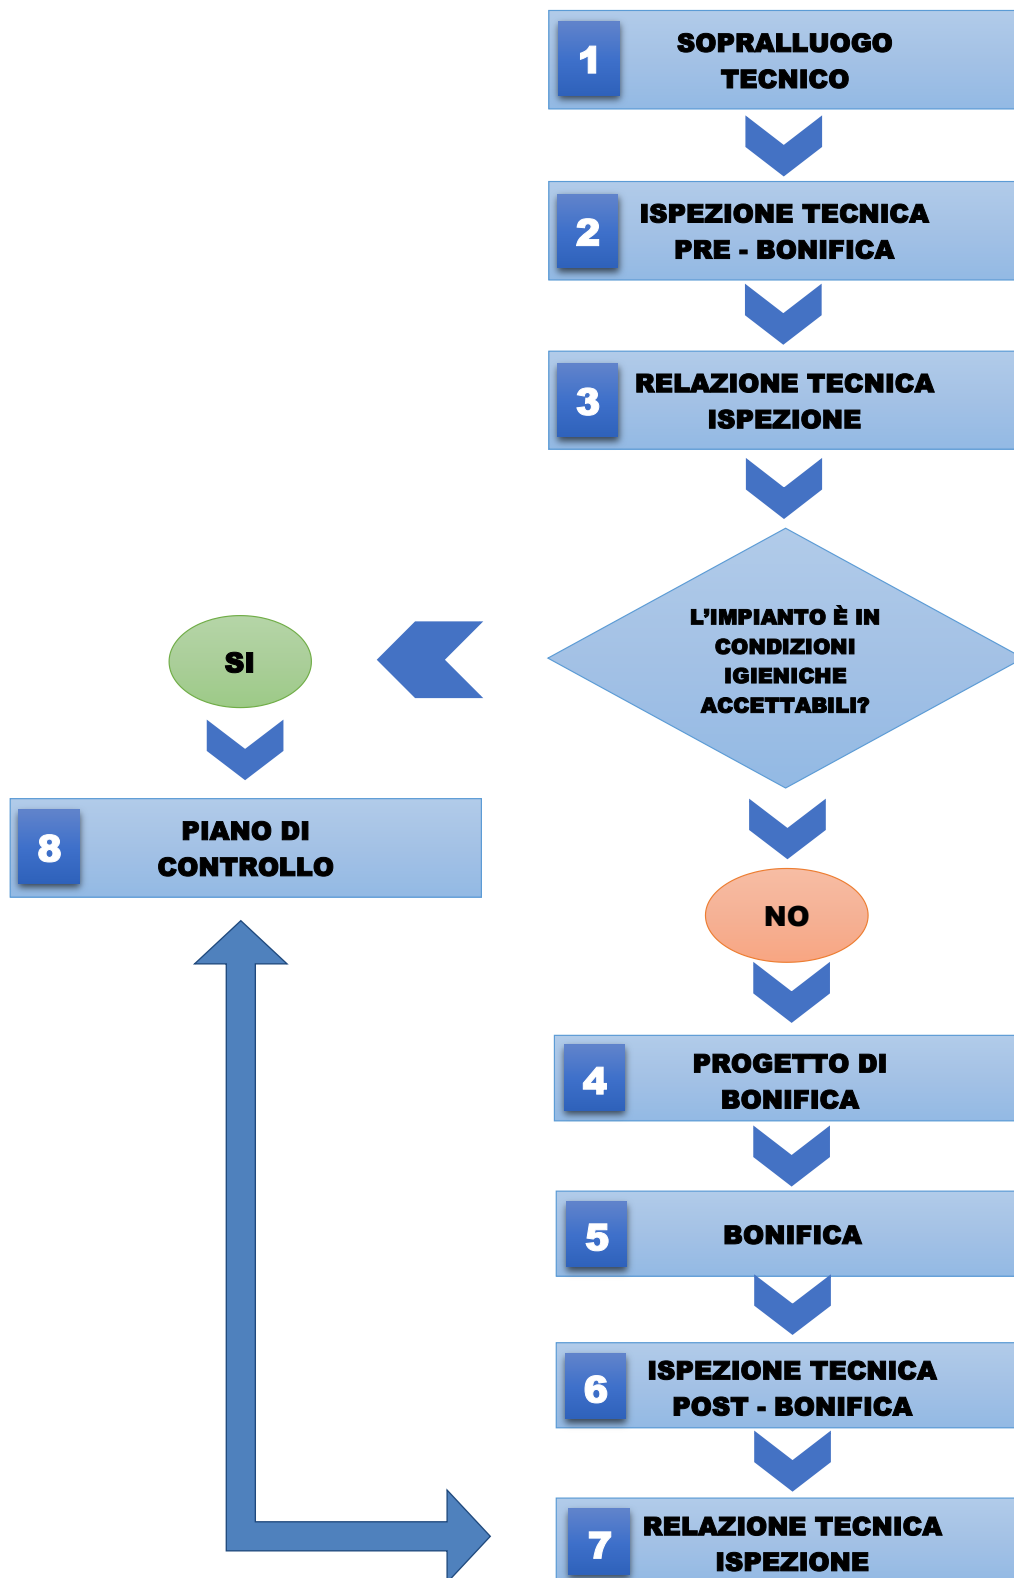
1 SOPRALLUOGO TECNICO

2 ISPEZIONE TECNICA PRE - BONIFICA

3 RELAZIONE TECNICA ISPEZIONE

L'IMPIANTO È IN CONDIZIONI IGIENICHE ACCETTABILI?

SI

8 PIANO DI CONTROLLO

NO

4 PROGETTO DI BONIFICA

5 BONIFICA

6 ISPEZIONE TECNICA POST - BONIFICA

7 RELAZIONE TECNICA ISPEZIONE